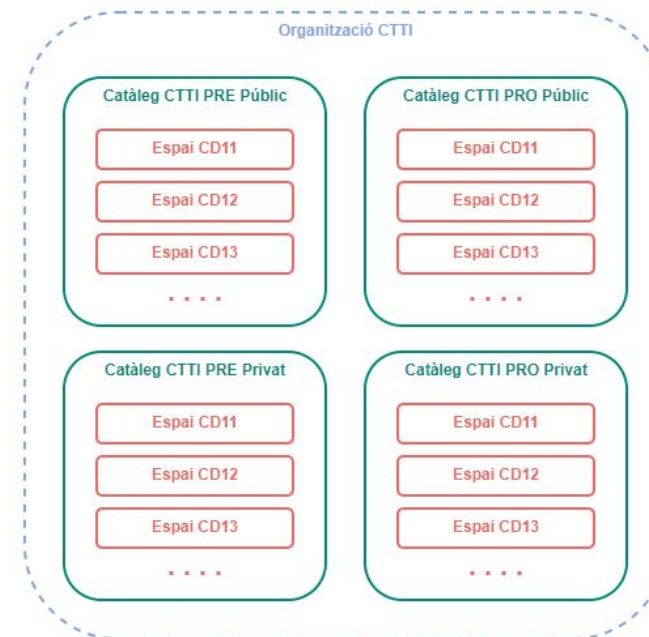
Organització CTTI

Catàleg CTTI PRE Públic

Espai CD11

Espai CD12

Espai CD13

. . . .

Catàleg CTTI PRO Públic

Espai CD11

Espai CD12

Espai CD13

. . . .

Catàleg CTTI PRE Privat

Espai CD11

Espai CD12

Espai CD13

. . . .

Catàleg CTTI PRO Privat

Espai CD11

Espai CD12

Espai CD13

. . . .